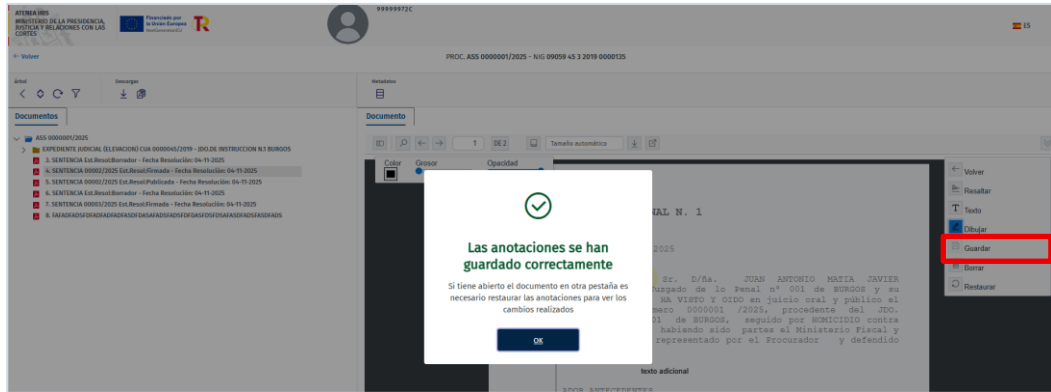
ATENEA IRIS
MINISTERIO DE LA PRESIDENCIA, JUSTICIA Y RELACIONES CON LAS CORTES

Financiado por la Unión Europea NextGenerationEU

99999972C

ES

← Volver

PROC. ASS 0000001/2025 - NIG 09059 45 3 2019 0000135

Árbol

Descargas

Metadatos

Documentos

Documento

ASS 0000001/2025
EXPEDIENTE JUDICIAL (ELEVACION) CUA 0000045/2019 - JDO.DE INSTRUCCION N.1 BURGOS
3. SENTENCIA Est.Resol:Borrador - Fecha Resolución: 04-11-2025
4. SENTENCIA 00002/2025 Est.Resol:Firmada - Fecha Resolución: 04-11-2025
5. SENTENCIA 00002/2025 Est.Resol:Publicada - Fecha Resolución: 04-11-2025
6. SENTENCIA Est.Resol:Borrador - Fecha Resolución: 04-11-2025
7. SENTENCIA 00003/2025 Est.Resol:Firmada - Fecha Resolución: 04-11-2025
8. FAFADFADSFDFADFADFADSFDFDASFADSFADSFDFDASFDSFDSAFASDFADSFASDFADS

1

Tamaño automático

Color

Grosor

Opacidad

NAL N. 1

2025

Sr. D/Ña. JUAN ANTONIO MATIA JAVIER uzgado de lo Penal nº 001 de BURGOS y su HA VISTO Y OIDO en juicio oral y público el mero 0000001 /2025, procedente del JDO. 01 de BURGOS, seguido por HOMICIDIO contra habiendo sido partes el Ministerio Fiscal y representado por el Procurador y defendido

texto adicional

Volver

Resaltar

Texto

Dibujar

Guardar

Borrar

Restaurar

Las anotaciones se han guardado correctamente

Si tiene abierto el documento en otra pestaña es necesario restaurar las anotaciones para ver los cambios realizados

OK